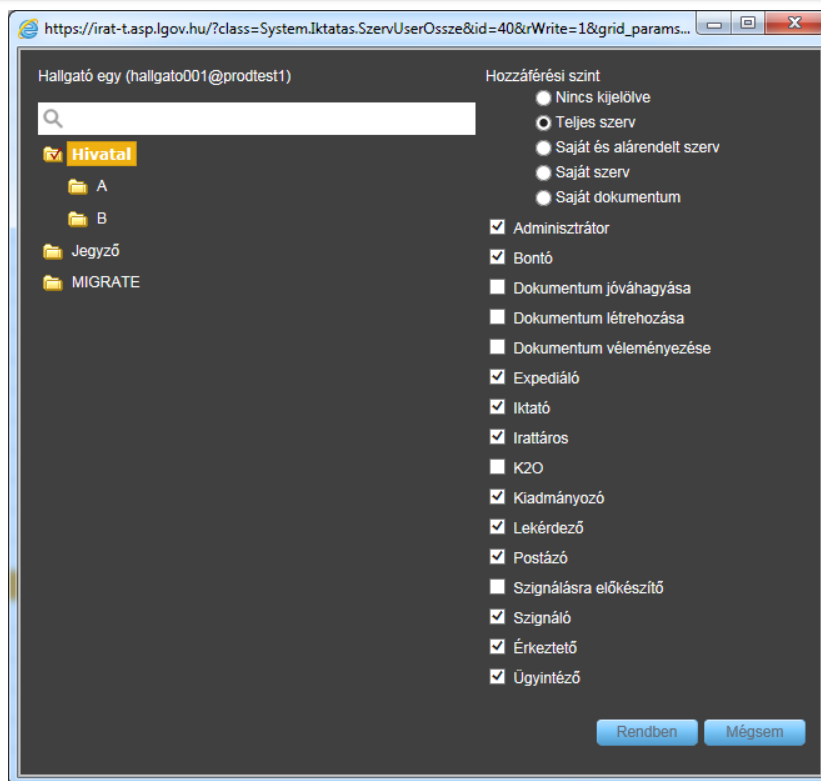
https://irat-t.asp.lgov.hu/?class=System.Iktatas.SzervUserOssze&id=40&rWrite=1&grid_params...

Hallgató egy (hallgato001@prodtest1)

Hivatal
A
B
Jegyző
MIGRATE

Hozzáférési szint
Nincs kijelölve
Teljes szerv
Saját és alárendelt szerv
Saját szerv
Saját dokumentum

Adminisztrátor
Bontó
Dokumentum jóváhagyása
Dokumentum létrehozása
Dokumentum véleményezése
Expediáló
Iktató
Irattáros
K2O
Kiadmányozó
Lekérdező
Postázó
Szignálásra előkészítő
Szignáló
Érkeztető
Ügyintéző

Rendben
Mégsem